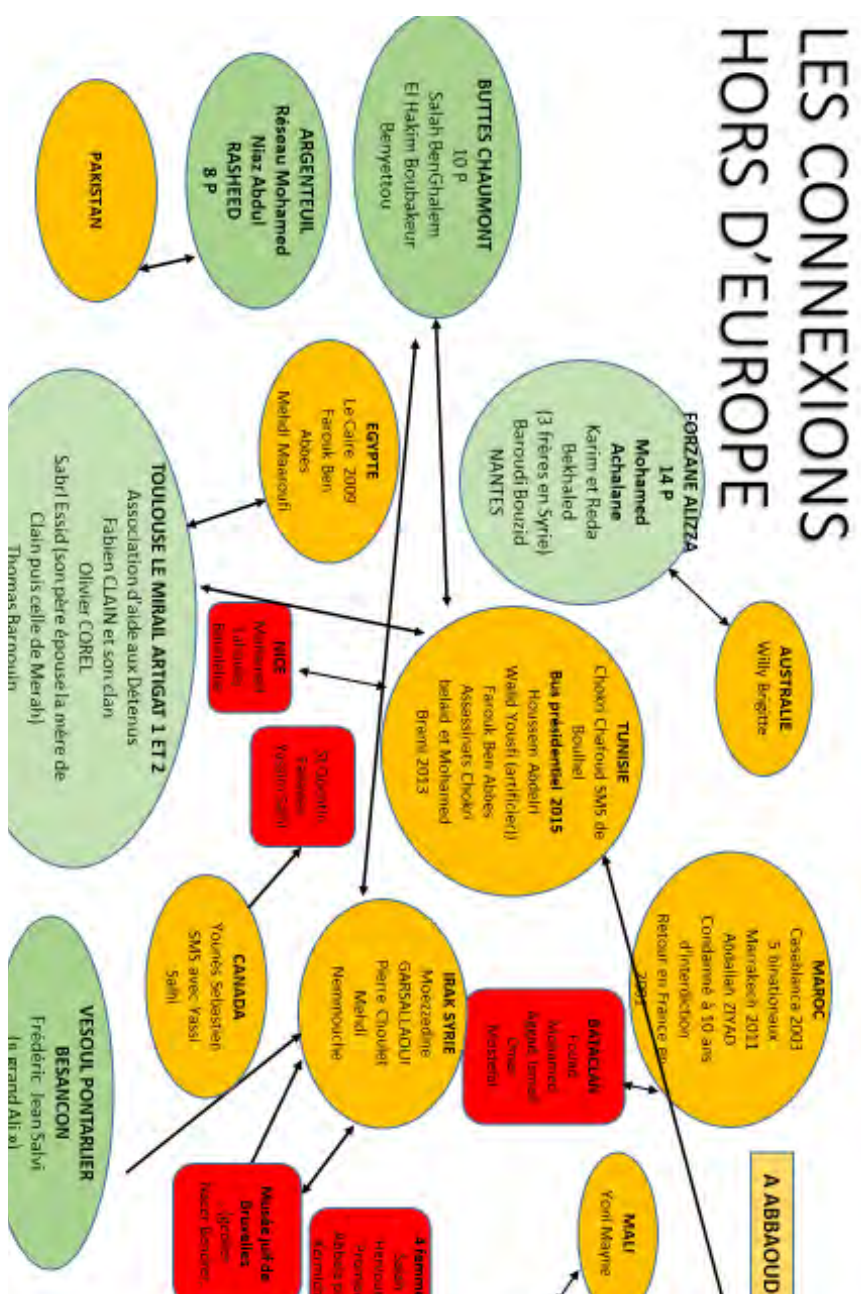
LES CONNEXIONS HORS D'EUROPE

BUTTES CHAUMONT
10 P
Salah BenGhalem
El Hakim Boubakeur
Benyettou

ARGENTEUIL
Réseau Mohamed Niaz Abdul RASHEED
8 P

PAKISTAN

FORZANE ALIZZA
14 P
Mohamed Achalane
Karim et Reda Bekhaled
(3 frères en Syrie)
Baroudi Bouzid
NANTES

AUSTRALIE
Willy Brigitte

EGYPTE
Le Caire 2009
Farouk Ben Abbes
Mehdi Maaroufi

TOULOUSE LE MIRAIL ARTIGAT 1 ET 2
Association d'aide aux Détenus
Fabien CLAIN et son clan
Olivier COREL
Sabri Essid (son père épouse la mère de Clain puis celle de Merah)
Thomas Barnouin

NICE
Mohamed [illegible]
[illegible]

St Quentin
Fallavier
Yassin Salhi

TUNISIE
Chokri Chafoud SMS de Boulhel
Bus présidentiel 2015
Houssem Abdelri
Walid Yousfi (artificier)
Farouk Ben Abbes
Assassinats Chokri belaid et Mohamed Brami 2013

MAROC
Casablanca 2003
5 binationaux
Marrakech 2011
Abdallah ZIYAD
Condamné à 10 ans d'interdiction
Retour en France en 20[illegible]

CANADA
Younes Sébastien
SMS avec Yassi Salhi

IRAK SYRIE
Moezzedine GARSALLAOUI
Pierre Choulet
Mehdi Nemmouche

BATACLAN
Foued Mohamed Aggad Ismaël Omar Mostefaï

A ABBAOUD

MALI
Yoni Mayne

VESOUL PONTARLIER BESANCON
Frédéric Jean Salvi
(le grand Ali a)

Musée juif de Bruxelles
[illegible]
Nacer Bendrer

4 femm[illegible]
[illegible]
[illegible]
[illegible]
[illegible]